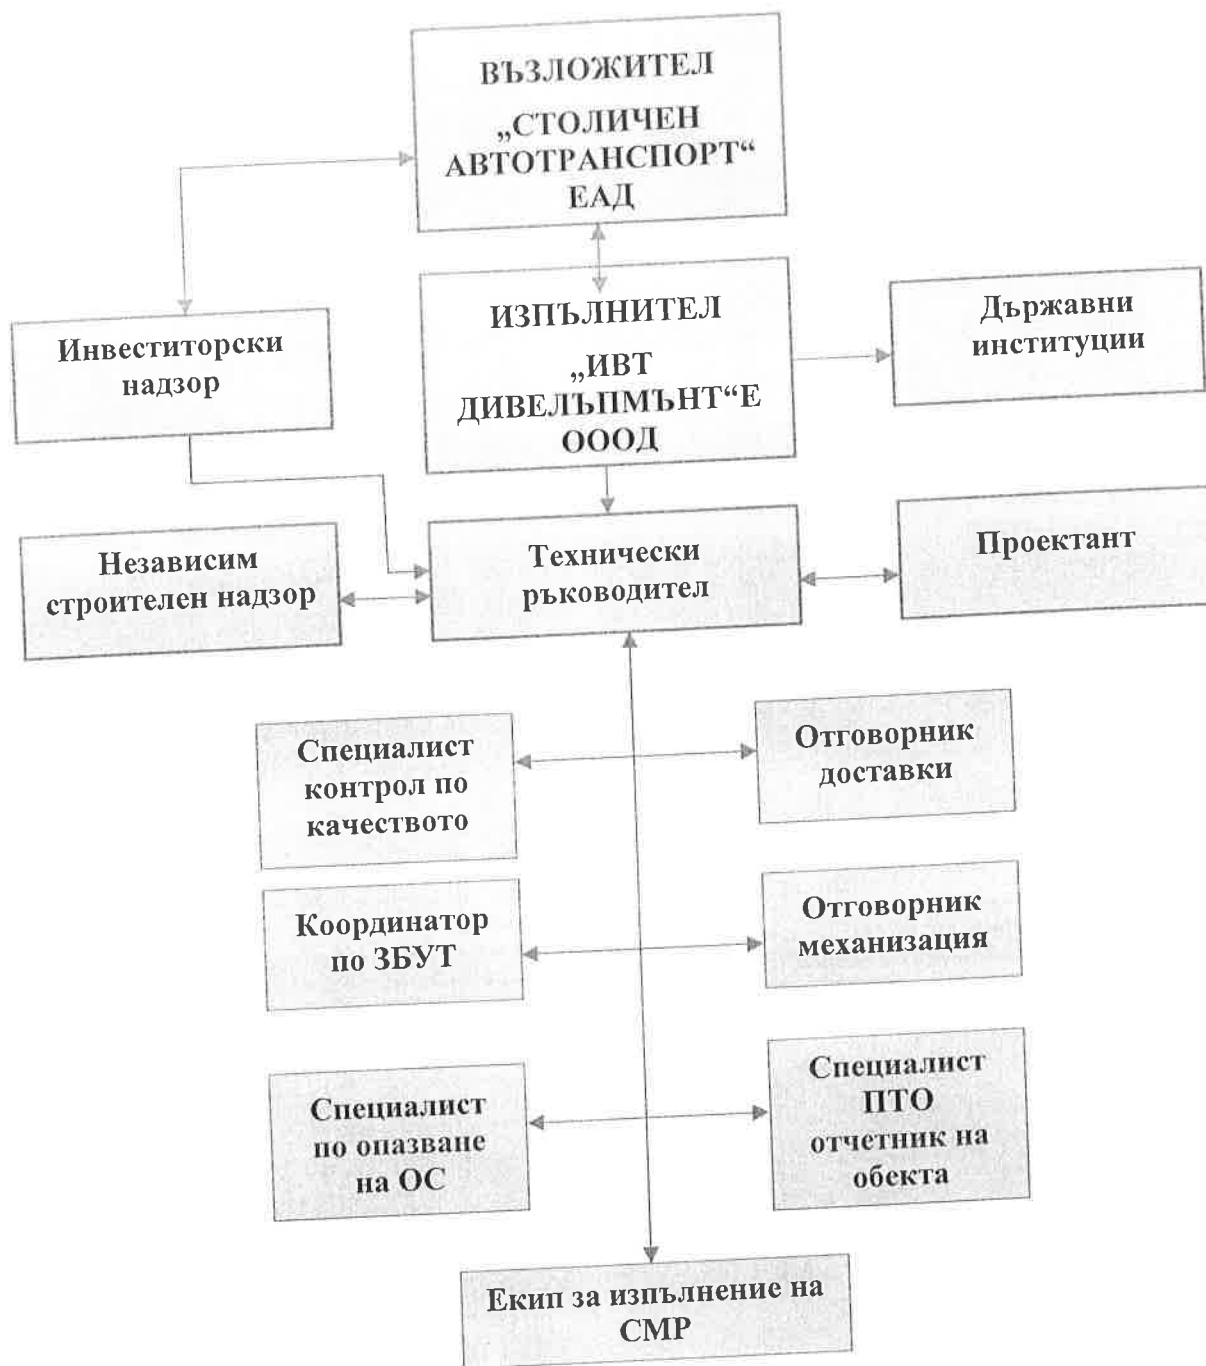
ВЪЗЛОЖИТЕЛ
„СТОЛИЧЕН АВТОТРАНСПОРТ“ ЕАД

Инвеститорски надзор

ИЗПЪЛНИТЕЛ
„ИВТ ДИВЕЛЪПМЪНТ“Е ОООД

Държавни институции

Независим строителен надзор

Технически ръководител

Проектант

Специалист контрол по качеството

Отговорник доставки

Координатор по ЗБУТ

Отговорник механизация

Специалист по опазване на ОС

Специалист ПТО отчетник на обекта

Екип за изпълнение на СМР